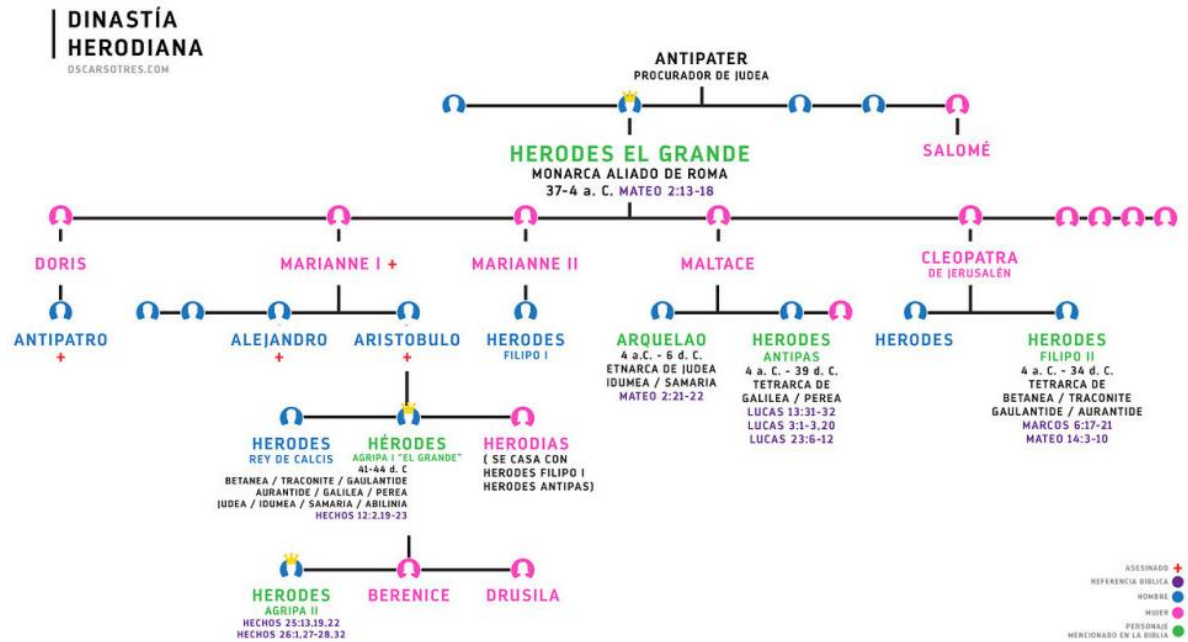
DINASTÍA HERODIANA
OSCARSOTRES.COM

ANTIPATER
PROCURADOR DE JUDEA

HERODES EL GRANDE
MONARCA ALIADO DE ROMA
37-4 a. C. MATEO 2:13-18

SALOMÉ

DORIS

MARIANNE I +

MARIANNE II

MALTACE

CLEOPATRA
DE JERUSALÉN

ANTIPATRO
+

ALEJANDRO
+

ARISTOBULO
+

HERODES
FILIPO I

ARQUELAO
4 a.C. - 6 d. C.
ETNARCA DE JUDEA
IDUMEA / SAMARIA
MATEO 2:21-22

HERODES
ANTIPAS
4 a. C. - 39 d. C.
TETRARCA DE
GALILEA / PEREA
LUCAS 13:31-32
LUCAS 3:1-3,20
LUCAS 23:6-12

HERODES

HERODES
FILIPO II
4 a. C. - 34 d. C.
TETRARCA DE
BETANEA / TRACONITE
GAULANTIDE / AURANTIDE
MARCOS 6:17-21
MATEO 14:3-10

HERODES
REY DE CALCIS

HÉRODES
AGRIPA I "EL GRANDE"
41-44 d. C
BETANEA / TRACONITE / GAULANTIDE
AURANTIDE / GALILEA / PEREA
JUDEA / IDUMEA / SAMARIA / ABILINIA
HECHOS 12:2,19-23

HERODIAS
( SE CASA CON
HERODES FILIPO I
HERODES ANTIPAS)

HERODES
AGRIPA II
HECHOS 25:13,19,22
HECHOS 26:1,27-28,32

BERENICE

DRUSILA

ASESINADO +
REFERENCIA BIBLICA
NOMBRE
MUJER
PERSONAJE
MENCIONADO EN LA BIBLIA